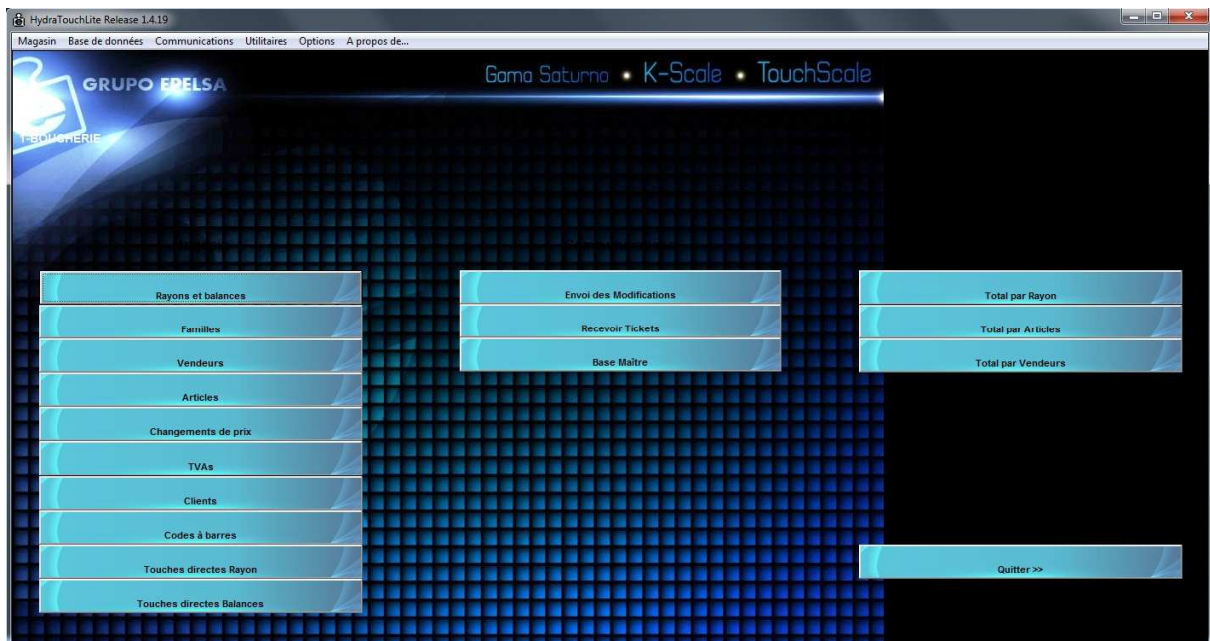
HydraTouchLite Release 1.4.19

Magasin Base de données Communications Utilitaires Options A propos de...

GRUPO EPELSA

T-BOUCHERIE

Gama Saturno • K-Scale • TouchScale

Rayons et balances

Familles

Vendeurs

Articles

Changements de prix

TVAs

Clients

Codes à barres

Touches directes Rayon

Touches directes Balances

Envoi des Modifications

Recevoir Tickets

Base Maître

Total par Rayon

Total par Articles

Total par Vendeurs

Quitter >>